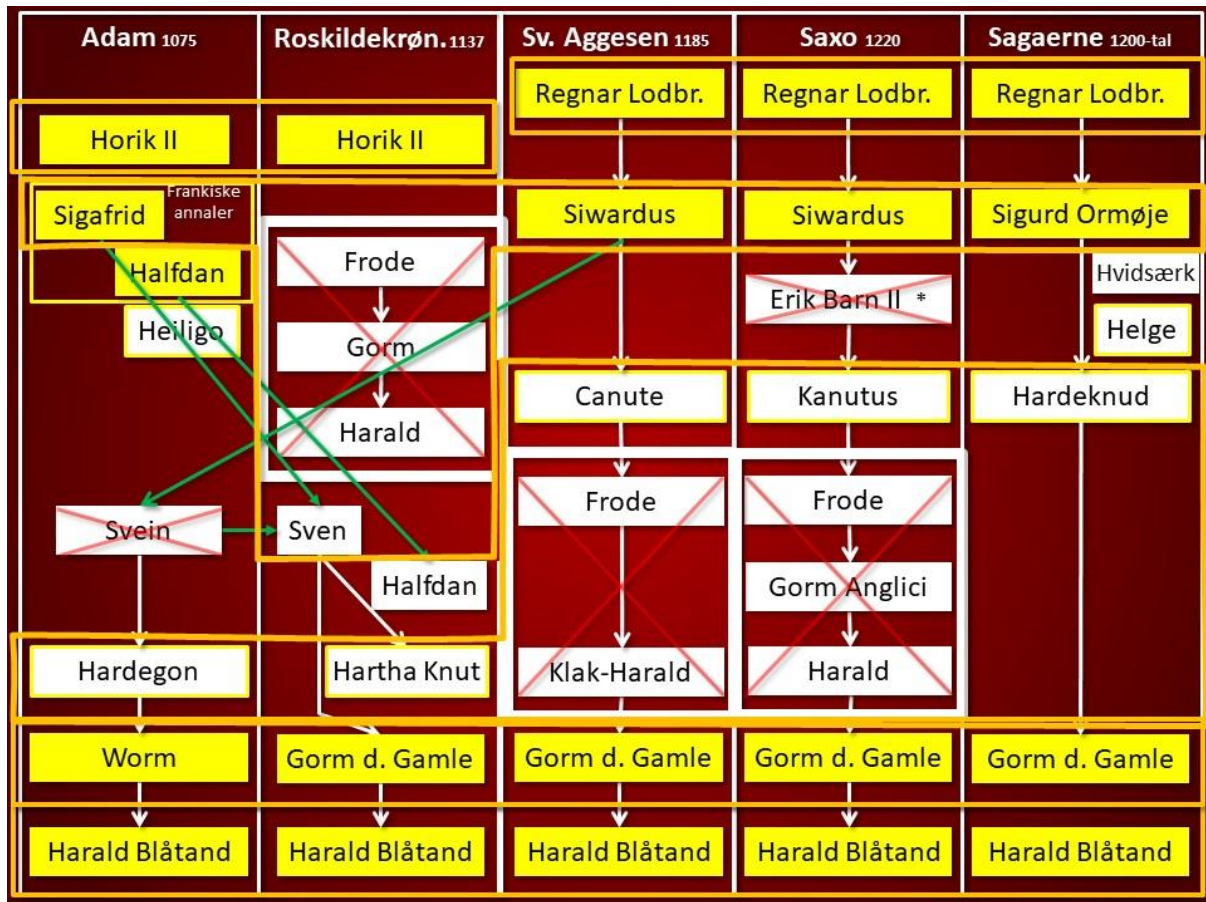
| Adam 1075 | Roskildekrøn. 1137 | Sv. Aggesen 1185 | Saxo 1220 | Sagaerne 1200-tal |
|---|---|---|---|---|
| | | Regnar Lodbr. | Regnar Lodbr. | Regnar Lodbr. |
| Horik II | Horik II | | | |
| Sigafrid (Frankiske annaler) | | Siwardus | Siwardus | Sigurd Ormøje |
| Halfdan | Frode | | | Hvidsærk |
| Heiligo | Gorm | | Erik Barn II * | Helge |
| | Harald | Canute | Kanutus | Hardeknud |
| | | Frode | Frode | |
| Svein | Sven | | Gorm Anglici | |
| | Halfdan | | | |
| Hardegon | Hartha Knut | Klak-Harald | Harald | |
| Worm | Gorm d. Gamle | Gorm d. Gamle | Gorm d. Gamle | Gorm d. Gamle |
| Harald Blåtand | Harald Blåtand | Harald Blåtand | Harald Blåtand | Harald Blåtand |